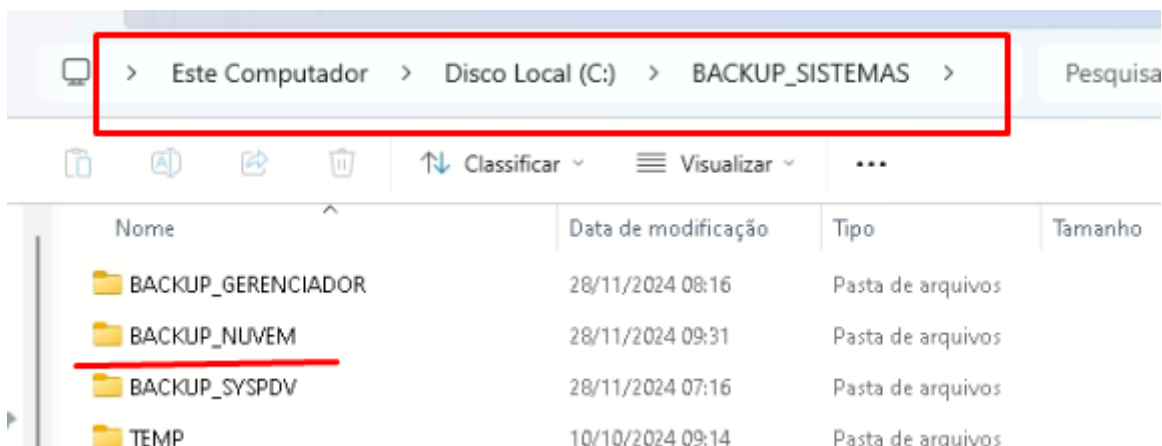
> Este Computador > Disco Local (C:) > BACKUP_SISTEMAS >

Pesquisa

Classificar Visualizar ...

| Nome | Data de modificação | Tipo | Tamanho |
|---|---|---|---|
| BACKUP_GERENCIADOR | 28/11/2024 08:16 | Pasta de arquivos | |
| BACKUP_NUVEM | 28/11/2024 09:31 | Pasta de arquivos | |
| BACKUP_SYSPDV | 28/11/2024 07:16 | Pasta de arquivos | |
| TEMP | 10/10/2024 09:14 | Pasta de arquivos | |